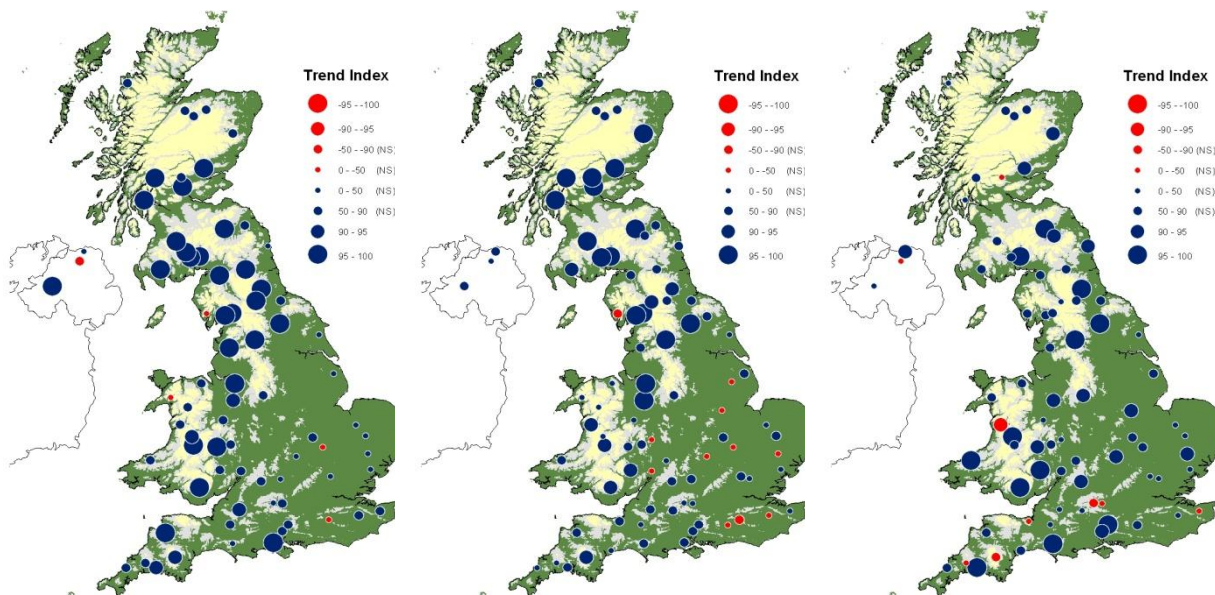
Trend Index
-95 - -100
-90 - -95
-50 - -90 (NS)
0 - -50 (NS)
0 - 50 (NS)
50 - 90 (NS)
90 - 95
95 - 100

Trend Index
-95 - -100
-90 - -95
-50 - -90 (NS)
0 - -50 (NS)
0 - 50 (NS)
50 - 90 (NS)
90 - 95
95 - 100

Trend Index
-95 - -100
-90 - -95
-50 - -90 (NS)
0 - -50 (NS)
0 - 50 (NS)
50 - 90 (NS)
90 - 95
95 - 100